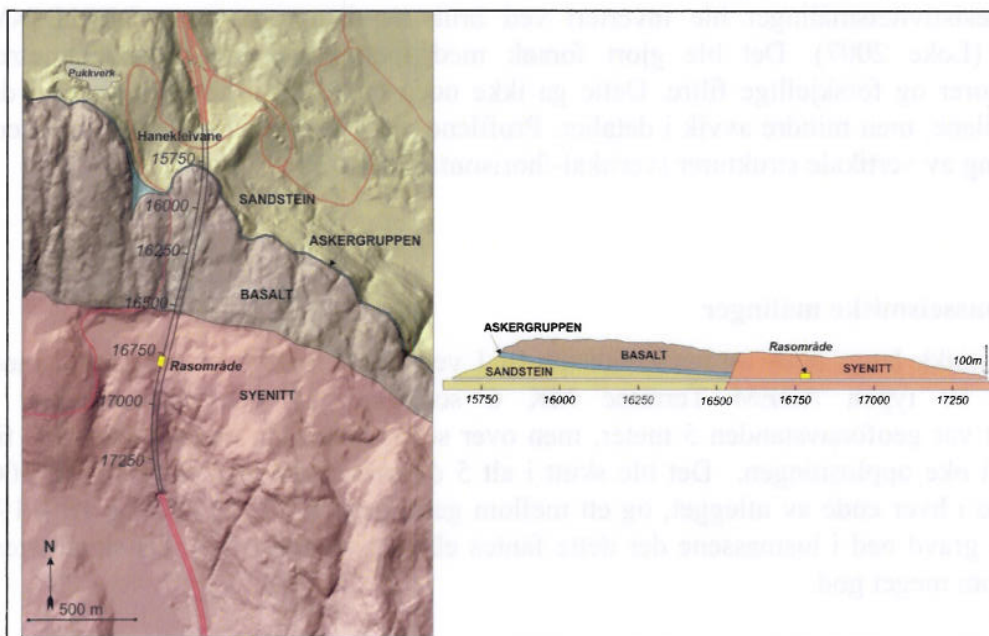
Pukkverk

Hanekleivane

15750

16000

16250

16500

16750

Rasområde

17000

17250

SANDSTEIN

ASKERGRUPPEN

BASALT

SYENITT

N

500 m

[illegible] (Lake 2007). Det ble gjort forsøk med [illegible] og forskjellige filtre. Dette ga ikke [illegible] som minste avvik i detaljer. Profilene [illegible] av vertikale strukturer (sprekker, horisonter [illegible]

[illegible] målinger

ASKERGRUPPEN

BASALT

Rasområde

100m

SANDSTEIN

SYENITT

15750

16000

16250

16500

16750

17000

17250

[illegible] 5 meter, men over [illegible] Det ble skutt i alt 5 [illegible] side av utløpet, og en mellom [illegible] formasjonene der ikke finnes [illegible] godt.